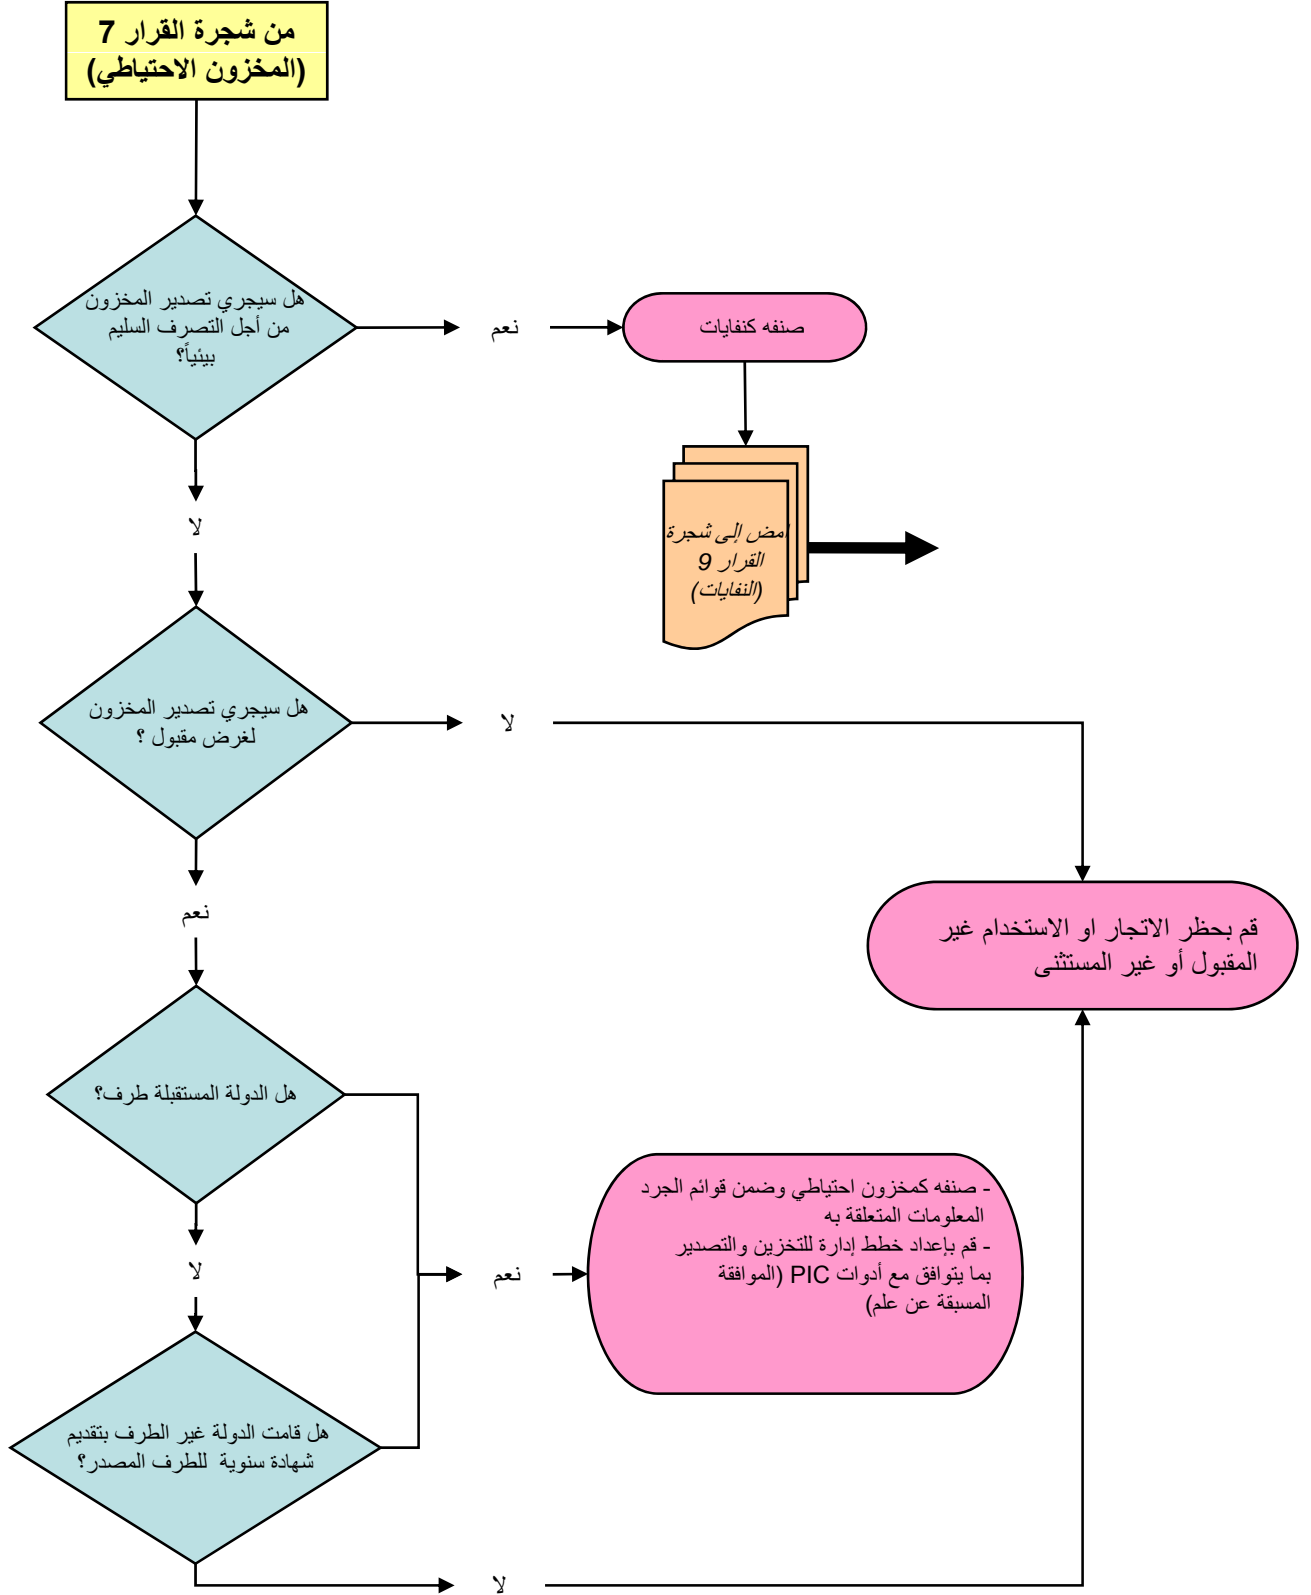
من شجرة القرار 7
(المخزون الاحتياطي)

هل سيجري تصدير المخزون من أجل التصرف السليم بيئياً؟

نعم

صنفه كنفايات

امض إلى شجرة القرار 9 (النفايات)

لا

هل سيجري تصدير المخزون لغرض مقبول ؟

لا

قم بحظر الاتجار او الاستخدام غير المقبول أو غير المستثنى

نعم

هل الدولة المستقبلة طرف؟

نعم

- صنفه كمخزون احتياطي وضمن قوائم الجرد المعلومات المتعلقة به
- قم بإعداد خطط إدارة للتخزين والتصدير بما يتوافق مع أدوات PIC (الموافقة المسبقة عن علم)

لا

هل قامت الدولة غير الطرف بتقديم شهادة سنوية للطرف المصدر؟

لا